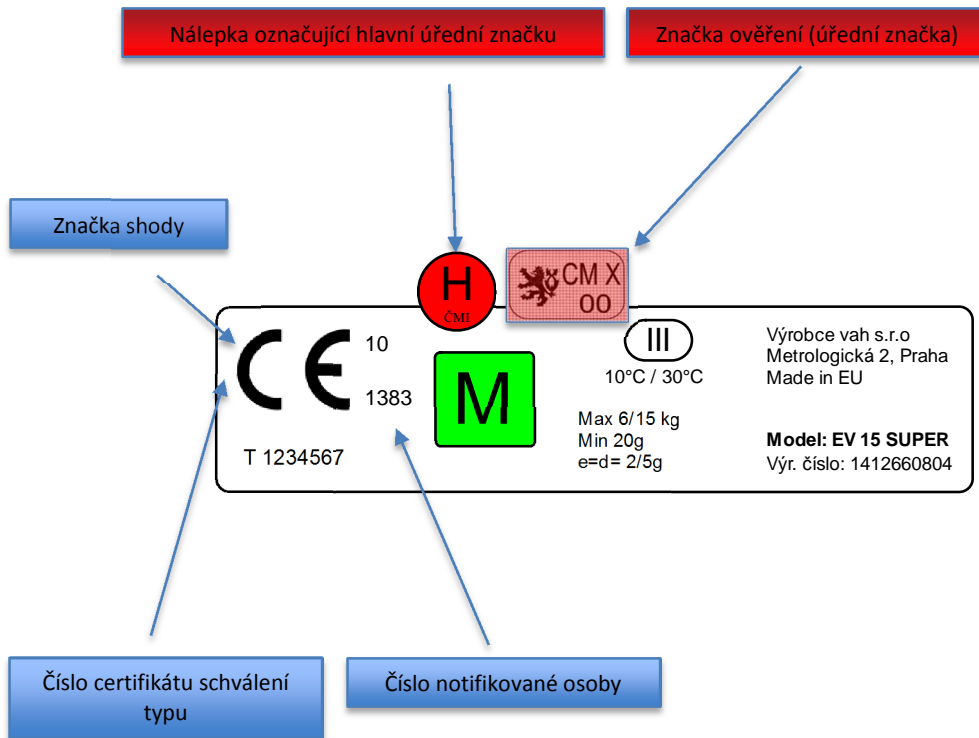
Nálepka označující hlavní úřední značku

Značka ověření (úřední značka)

Značka shody

H
ČMI

CM X
00

CE 10
1383

M

III
10°C / 30°C

Výrobce vah s.r.o
Metrologická 2, Praha
Made in EU

Max 6/15 kg
Min 20g
e=d= 2/5g

Model: EV 15 SUPER
Výr. číslo: 1412660804

T 1234567

Číslo certifikátu schválení typu

Číslo notifikované osoby